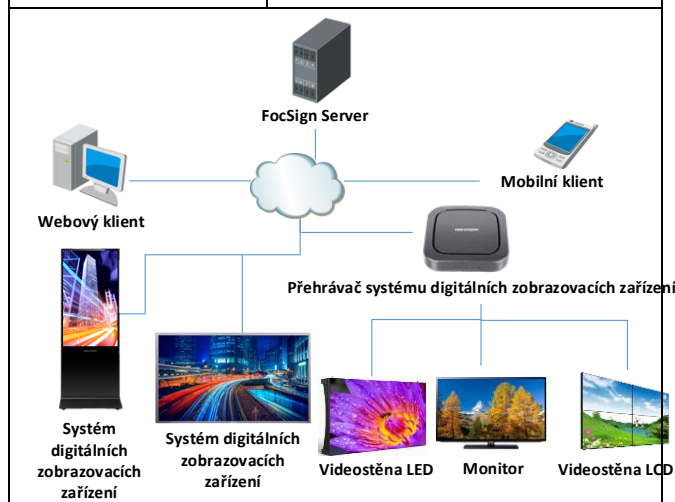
FocSign Server

Webový klient

Mobilní klient

Přehrávač systému digitálních zobrazovacích zařízení

Systém digitálních zobrazovacích zařízení

Systém digitálních zobrazovacích zařízení

Videostěna LED

Monitor

Videostěna LCD